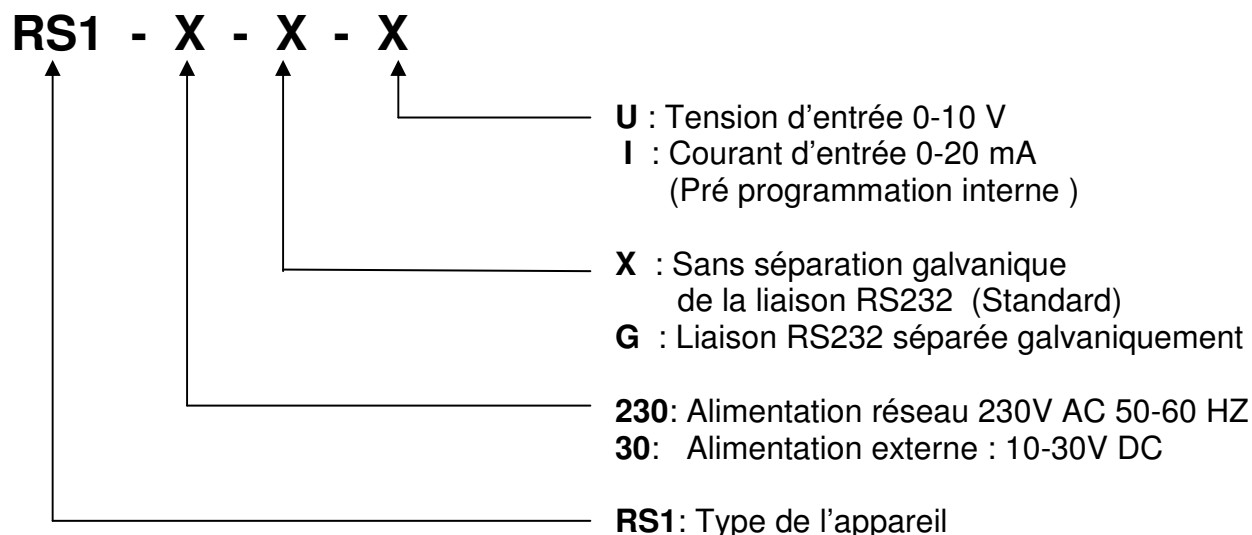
RS1 - X - X - X

U : Tension d’entrée 0-10 V
I : Courant d’entrée 0-20 mA
(Pré programmation interne )

X : Sans séparation galvanique de la liaison RS232 (Standard)
G : Liaison RS232 séparée galvaniquement

230: Alimentation réseau 230V AC 50-60 HZ
30: Alimentation externe : 10-30V DC

RS1: Type de l’appareil